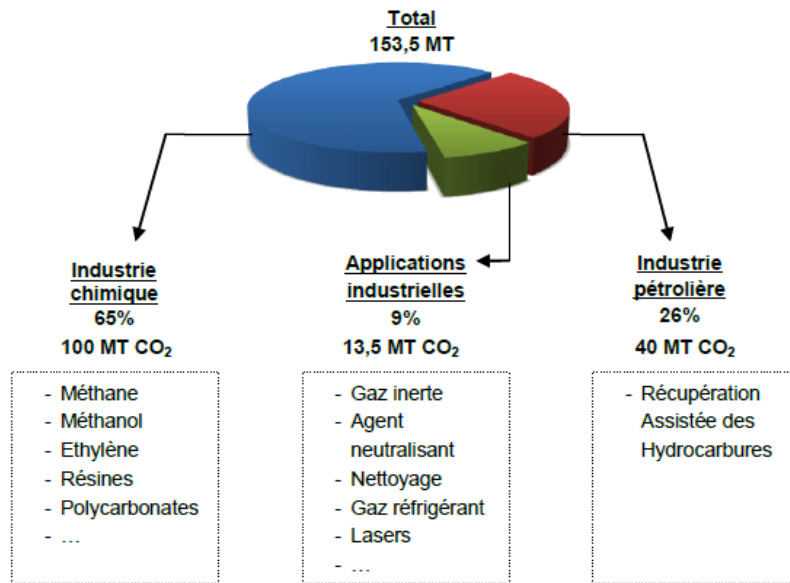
Total
153,5 MT

Industrie chimique
65%
100 MT $CO_2$

- Méthane
- Méthanol
- Ethylène
- Résines
- Polycarbonates
- …

Applications industrielles
9%
13,5 MT $CO_2$

- Gaz inerte
- Agent neutralisant
- Nettoyage
- Gaz réfrigérant
- Lasers
- …

Industrie pétrolière
26%
40 MT $CO_2$

- Récupération Assistée des Hydrocarbures